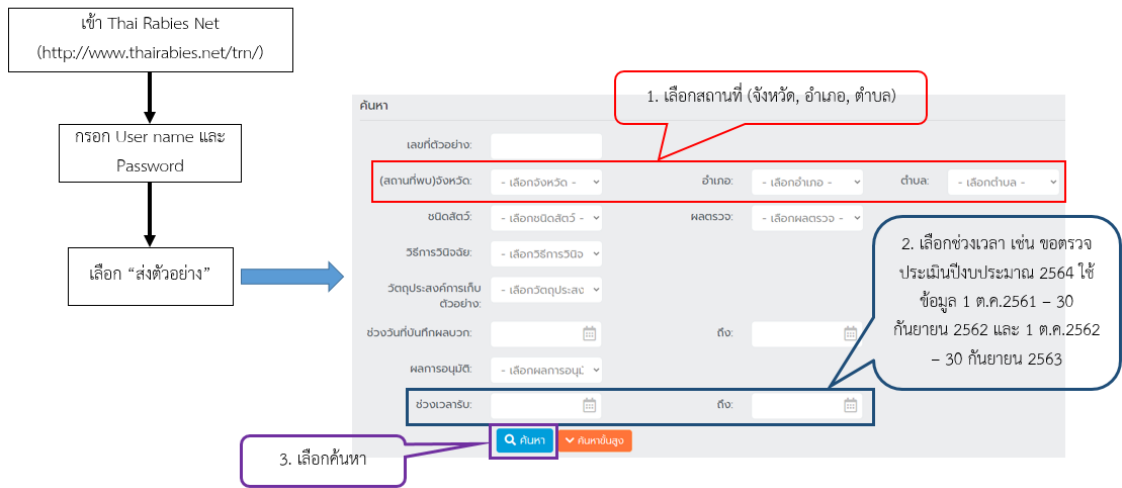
เข้า Thai Rabies Net (http://www.thairabies.net/trn/)

กรอก User name และ Password

เลือก “ส่งตัวอย่าง”

ค้นหา

1. เลือกสถานที่ (จังหวัด, อำเภอ, ตำบล)

เลขที่ตัวอย่าง:

(สถานที่พบ)จังหวัด: - เลือกจังหวัด -

อำเภอ: - เลือกอำเภอ -

ตำบล: - เลือกตำบล -

ชนิดสัตว์: - เลือกชนิดสัตว์ -

ผลตรวจ: - เลือกผลตรวจ -

วิธีการวินิจฉัย: - เลือกวิธีการวินิจ

วัตถุประสงค์การเก็บตัวอย่าง: - เลือกวัตถุประสง

ช่วงวันที่บันทึกผลบวก:

ถึง:

ผลการอนุมัติ: - เลือกผลการอนุม้

ช่วงเวลารับ:

ถึง:

2. เลือกช่วงเวลา เช่น ขอตรวจประเมินปีงบประมาณ 2564 ใช้ข้อมูล 1 ต.ค.2561 – 30 กันยายน 2562 และ 1 ต.ค.2562 – 30 กันยายน 2563

ค้นหา

ค้นหาขั้นสูง

3. เลือกค้นหา